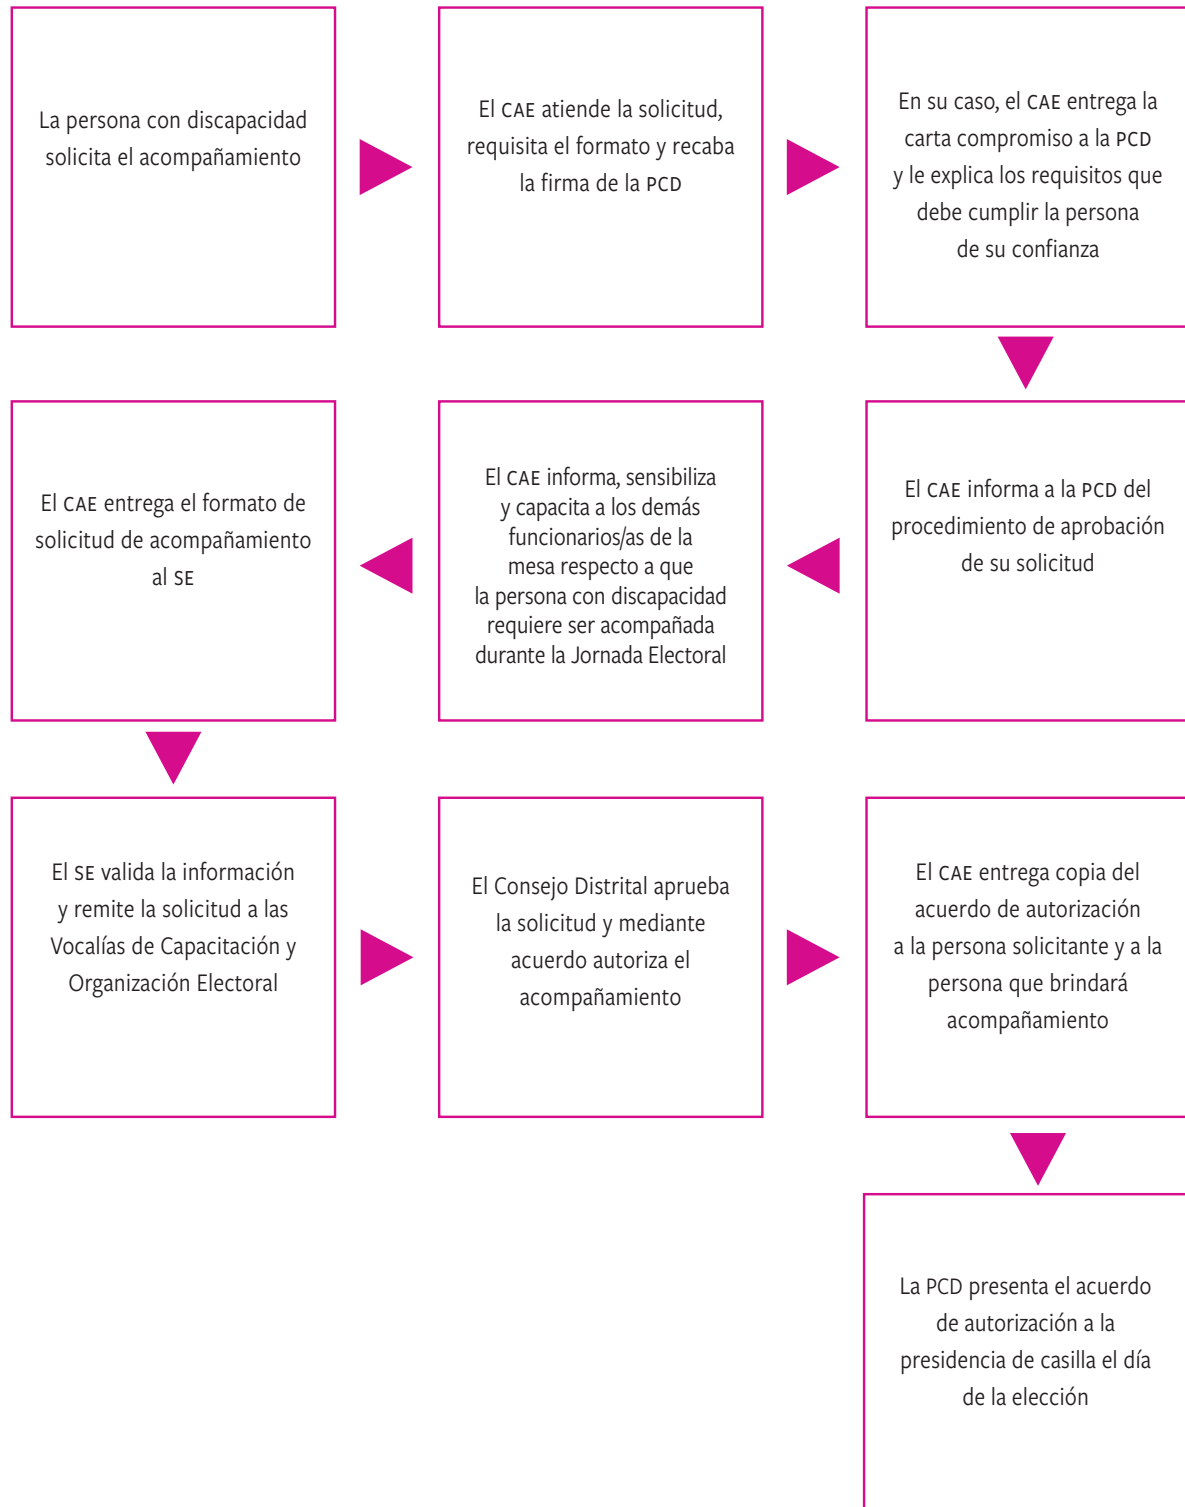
La persona con discapacidad solicita el acompañamiento

El CAE atiende la solicitud, requisita el formato y recaba la firma de la PCD

En su caso, el CAE entrega la carta compromiso a la PCD y le explica los requisitos que debe cumplir la persona de su confianza

El CAE informa a la PCD del procedimiento de aprobación de su solicitud

El CAE informa, sensibiliza y capacita a los demás funcionarios/as de la mesa respecto a que la persona con discapacidad requiere ser acompañada durante la Jornada Electoral

El CAE entrega el formato de solicitud de acompañamiento al SE

El SE valida la información y remite la solicitud a las Vocalías de Capacitación y Organización Electoral

El Consejo Distrital aprueba la solicitud y mediante acuerdo autoriza el acompañamiento

El CAE entrega copia del acuerdo de autorización a la persona solicitante y a la persona que brindará acompañamiento

La PCD presenta el acuerdo de autorización a la presidencia de casilla el día de la elección